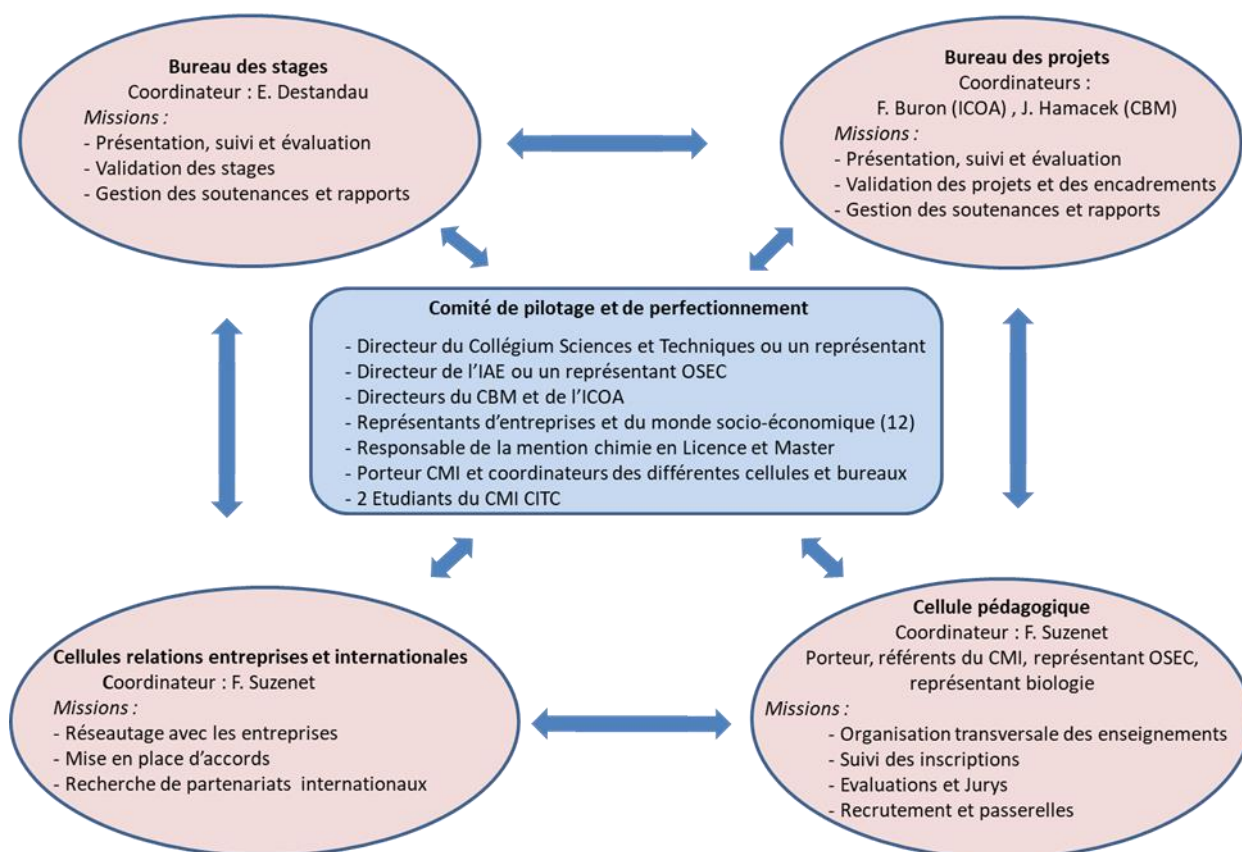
**Bureau des stages**
Coordinateur : E. Destandau
*Missions :*
- Présentation, suivi et évaluation
- Validation des stages
- Gestion des soutenances et rapports

**Bureau des projets**
Coordinateurs :
F. Buron (ICOA) , J. Hamacek (CBM)
*Missions :*
- Présentation, suivi et évaluation
- Validation des projets et des encadrements
- Gestion des soutenances et rapports

**Comité de pilotage et de perfectionnement**
- Directeur du Collégium Sciences et Techniques ou un représentant
- Directeur de l'IAE ou un représentant OSEC
- Directeurs du CBM et de l'ICOA
- Représentants d'entreprises et du monde socio-économique (12)
- Responsable de la mention chimie en Licence et Master
- Porteur CMI et coordinateurs des différentes cellules et bureaux
- 2 Etudiants du CMI CITC

**Cellules relations entreprises et internationales**
Coordinateur : F. Suzenet
*Missions :*
- Réseautage avec les entreprises
- Mise en place d'accords
- Recherche de partenariats internationaux

**Cellule pédagogique**
Coordinateur : F. Suzenet
Porteur, référents du CMI, représentant OSEC, représentant biologie
*Missions :*
- Organisation transversale des enseignements
- Suivi des inscriptions
- Evaluations et Jurys
- Recrutement et passerelles